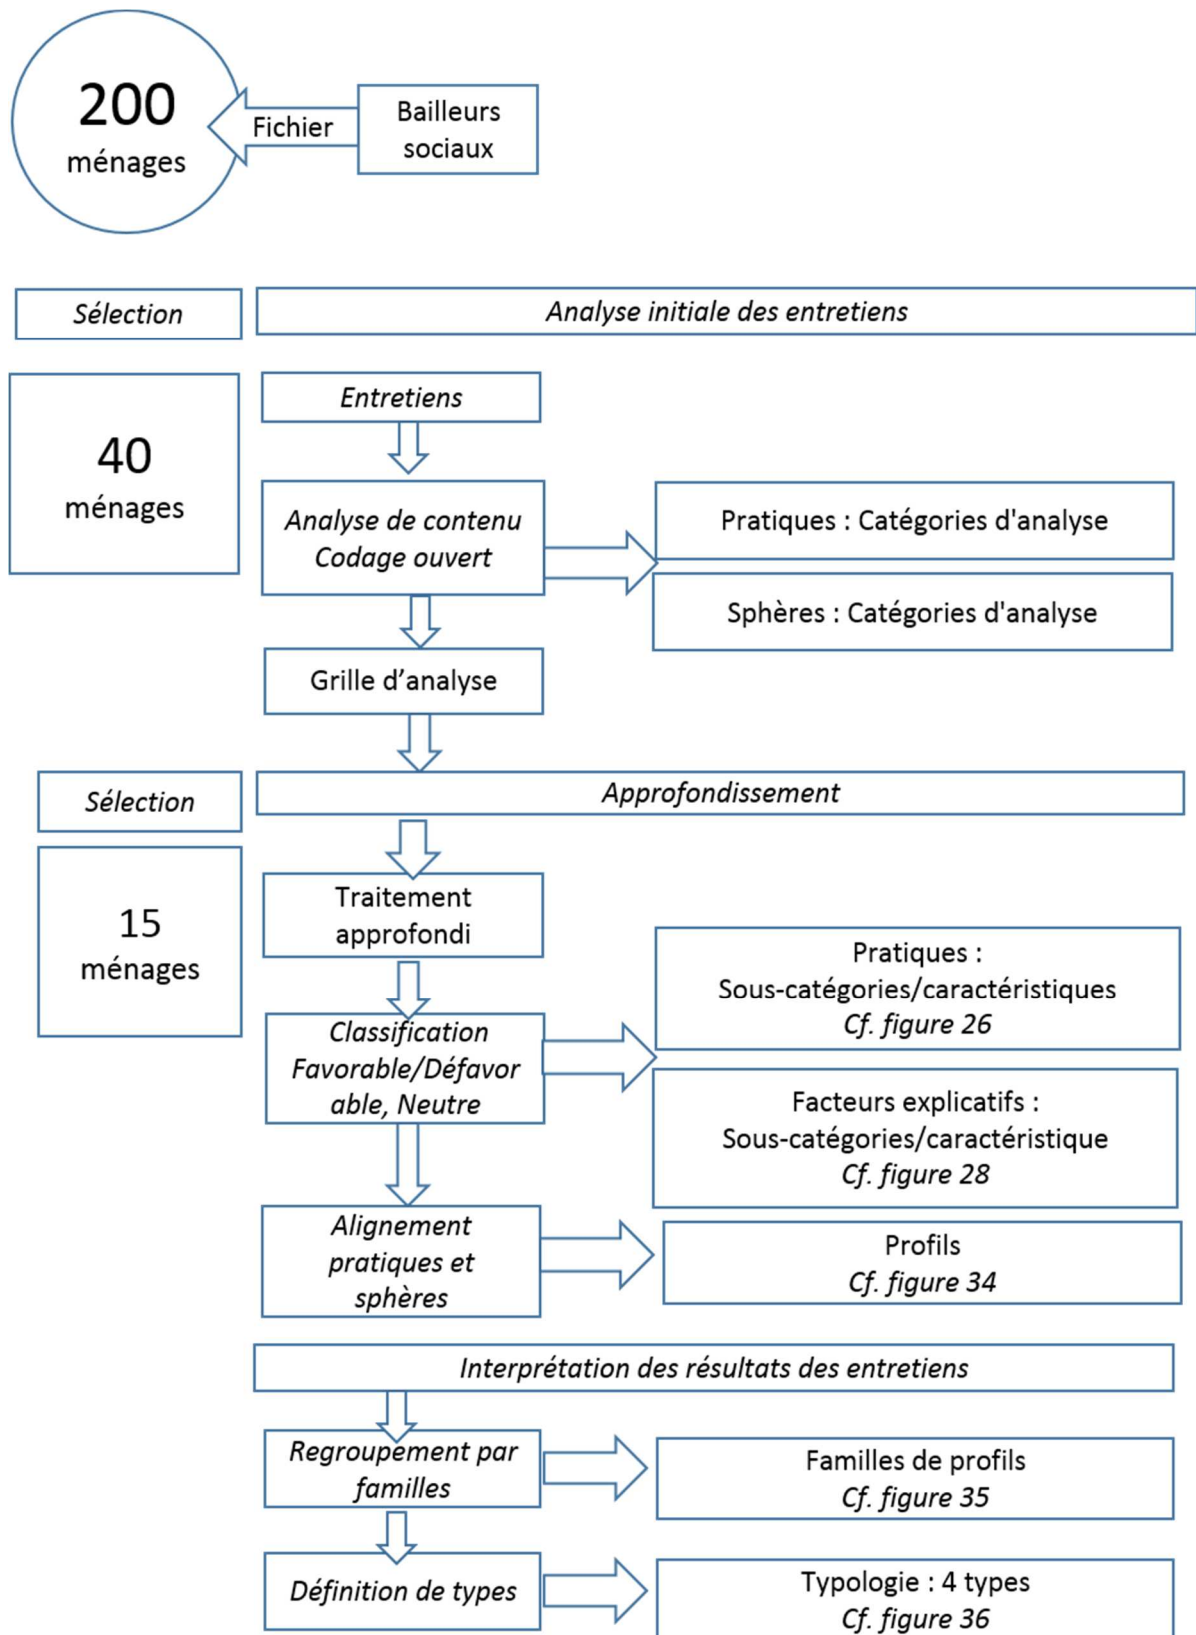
200
ménages

Fichier

Bailleurs sociaux

Sélection

Analyse initiale des entretiens

40
ménages

Entretiens

Analyse de contenu
Codage ouvert

Pratiques : Catégories d'analyse

Sphères : Catégories d'analyse

Grille d'analyse

Sélection

Approfondissement

15
ménages

Traitement approfondi

Pratiques :
Sous-catégories/caractéristiques
Cf. figure 26

Classification
Favorable/Défavorable, Neutre

Facteurs explicatifs :
Sous-catégories/caractéristique
Cf. figure 28

Alignement pratiques et sphères

Profils
Cf. figure 34

Interprétation des résultats des entretiens

Regroupement par familles

Familles de profils
Cf. figure 35

Définition de types

Typologie : 4 types
Cf. figure 36